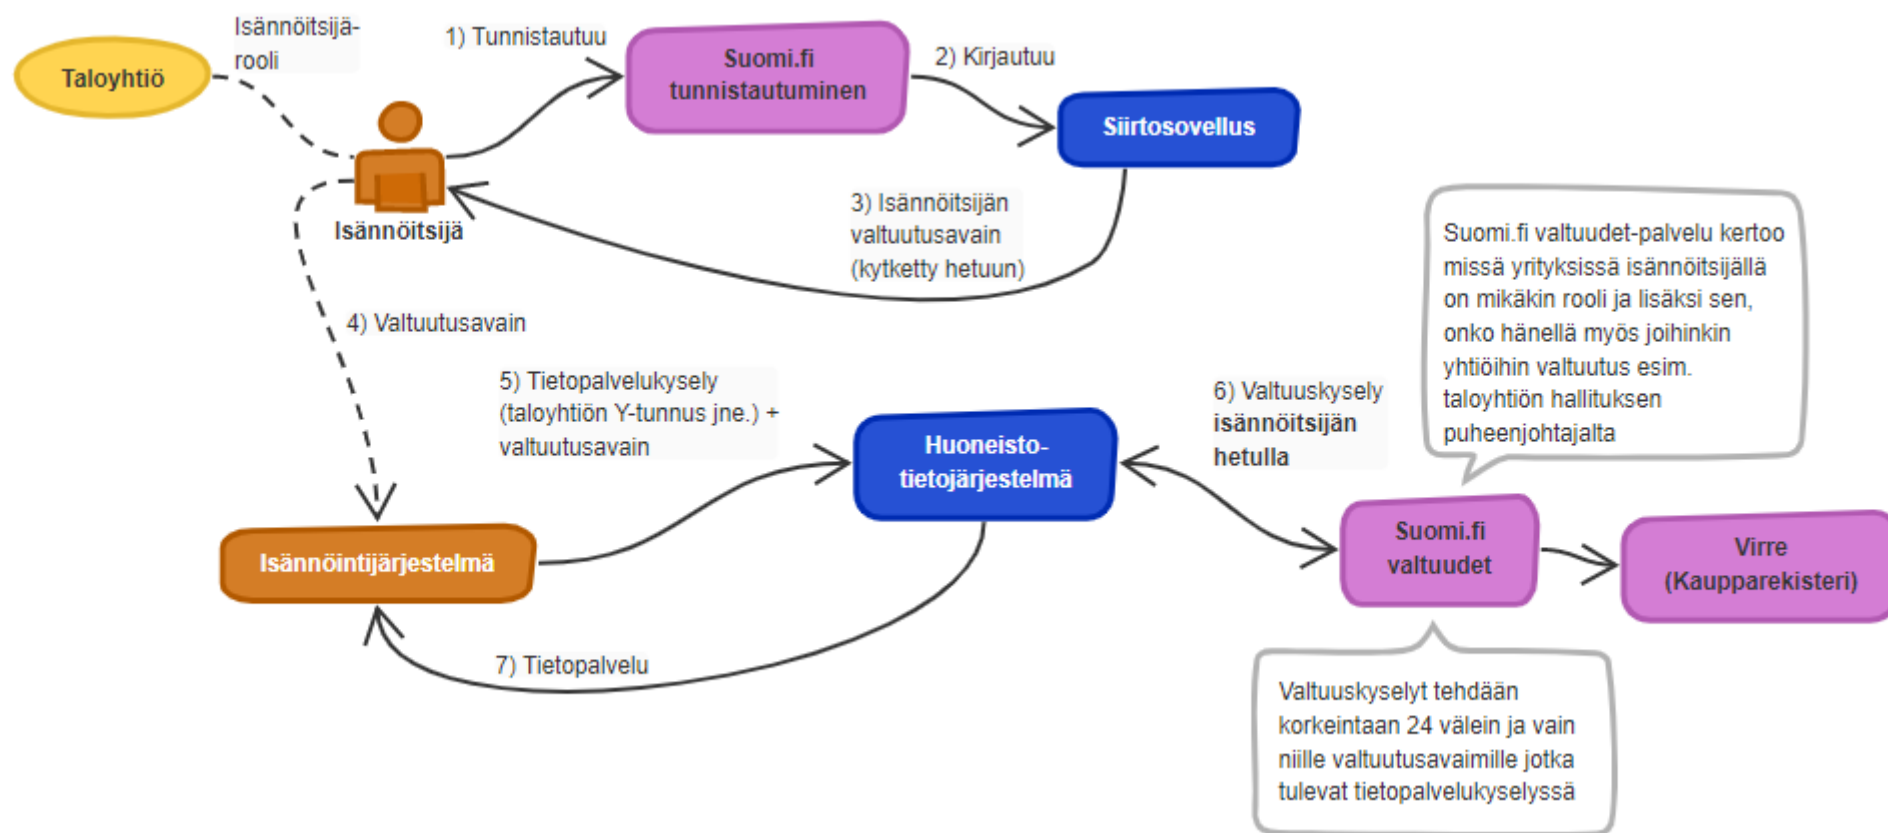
Taloyhtiö

Isännöitsijä-rooli

1) Tunnistautuu

Suomi.fi tunnistautuminen

2) Kirjautuu

Siirtosovellus

Isännöitsijä

3) Isännöitsijän valtuutusavain (kytketty hetuun)

Suomi.fi valtuudet-palvelu kertoo missä yrityksissä isännöitsijällä on mikäkin rooli ja lisäksi sen, onko hänellä myös joihinkin yhtiöihin valtuutus esim. taloyhtiön hallituksen puheenjohtajalta

4) Valtuutusavain

5) Tietopalvelukysely (taloyhtiön Y-tunnus jne.) + valtuutusavain

Huoneisto-tietojärjestelmä

6) Valtuuskysely isännöitsijän hetulla

Isännöintijärjestelmä

Suomi.fi valtuudet

Virre (Kaupparekisteri)

7) Tietopalvelu

Valtuuskyselyt tehdään korkeintaan 24 välein ja vain niille valtuutusavaimille jotka tulevat tietopalvelukyselyssä